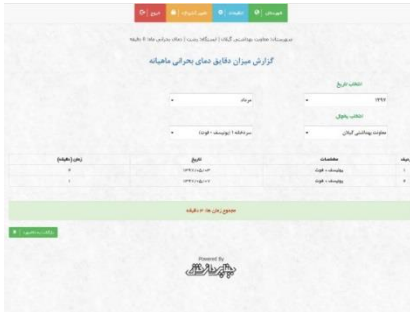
فهرستها | تنظیمات | تغییر کلمه عبور | خروج

سرپرستان: معاونت بهداشتی گیلان | ایستگاه: رشت | دمای بحرانی ماه: ۰ دقیقه

گزارش میزان دقایق دمای بحرانی ماهیانه

انتخاب تاریخ

۱۳۹۷ | مرداد

انتخاب یخچال

معاونت بهداشتی گیلان | سردخانه ۱ (پولیستک ۱ فوت)

| ردیف | مشخصات | تاریخ | زمان (دقیقه) |
|---|---|---|---|
| ۱ | پولیستک ۱ فوت | ۱۳۹۷/۰۵/۰۳ | ۰ |
| ۲ | پولیستک ۱ فوت | ۱۳۹۷/۰۵/۰۷ | ۰ |

مجموع زمان ها: ۰ دقیقه

بازگشت به فهرست

Powered By
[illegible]